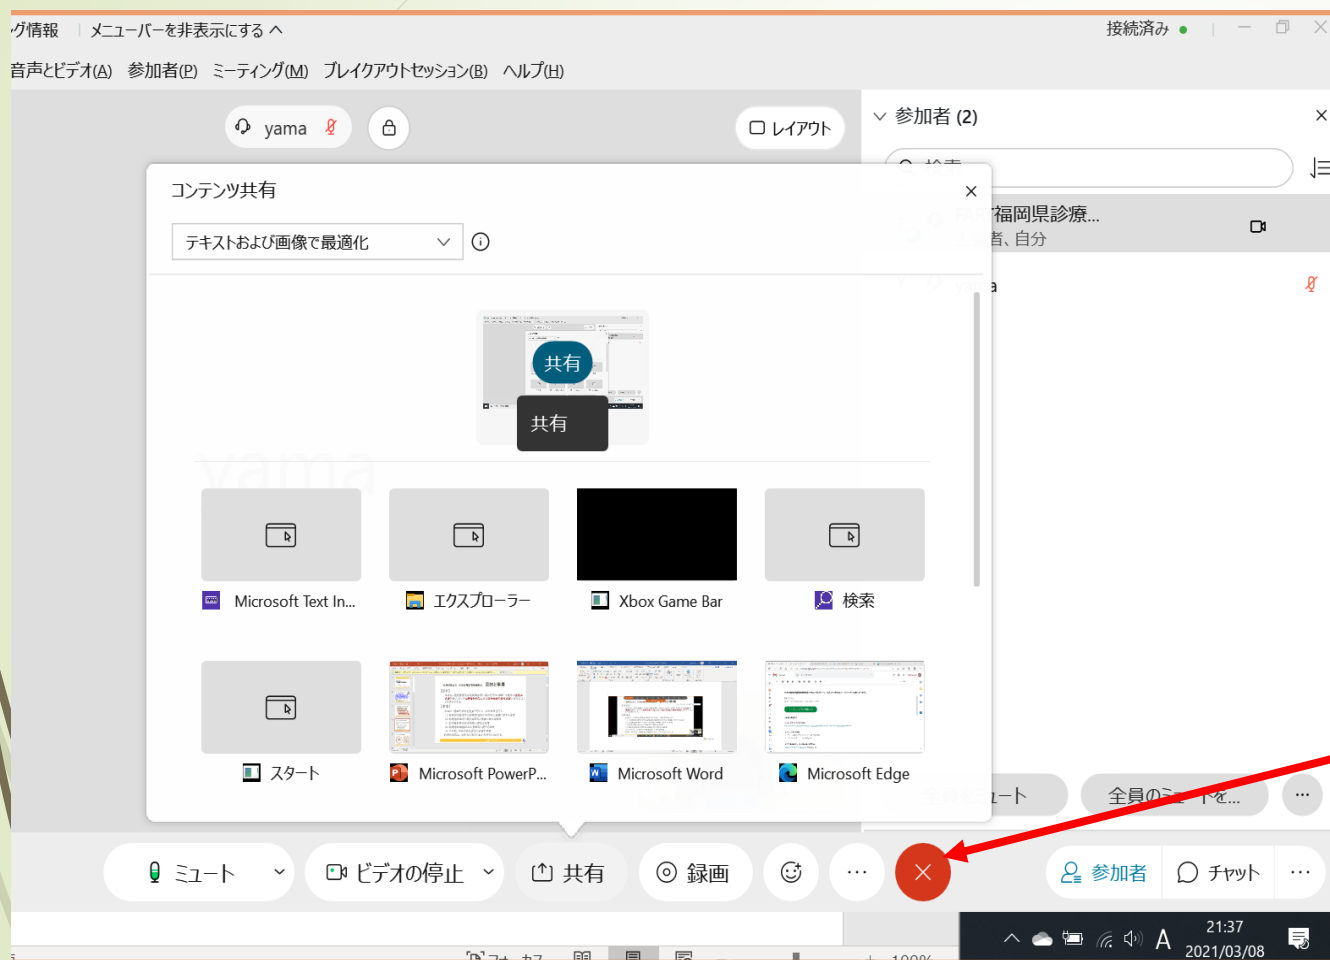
グ情報　メニューバーを非表示にする ^
接続済み
音声とビデオ(A)　参加者(P)　ミーティング(M)　ブレイクアウトセッション(B)　ヘルプ(H)
yama
レイアウト
参加者 (2)
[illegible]福岡県診療...
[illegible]者、自分
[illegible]a
コンテンツ共有
テキストおよび画像で最適化
共有
共有
Microsoft Text In...
エクスプローラー
Xbox Game Bar
検索
スタート
Microsoft PowerP...
Microsoft Word
Microsoft Edge
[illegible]ュート
全員の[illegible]ートを...
ミュート
ビデオの停止
共有
録画
参加者
チャット
21:37
2021/03/08